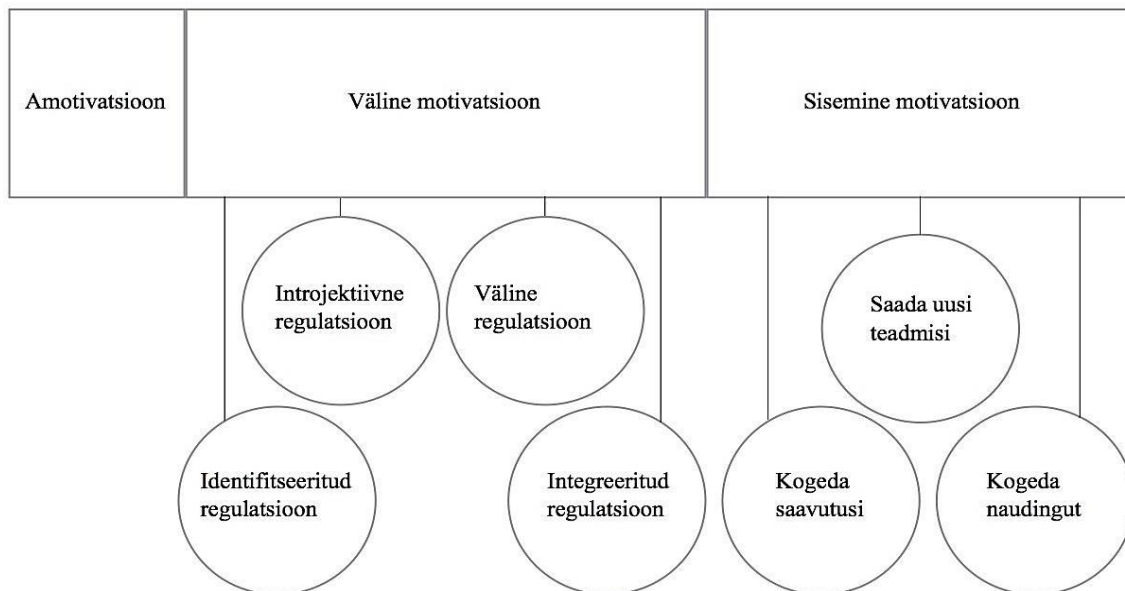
Amotivatsioon

Väline motivatsioon

Sisemine motivatsioon

Introjektiivne regulatsioon

Väline regulatsioon

Saada uusi teadmisi

Identifitseeritud regulatsioon

Integreeritud regulatsioon

Kogeda saavutusi

Kogeda naudingut